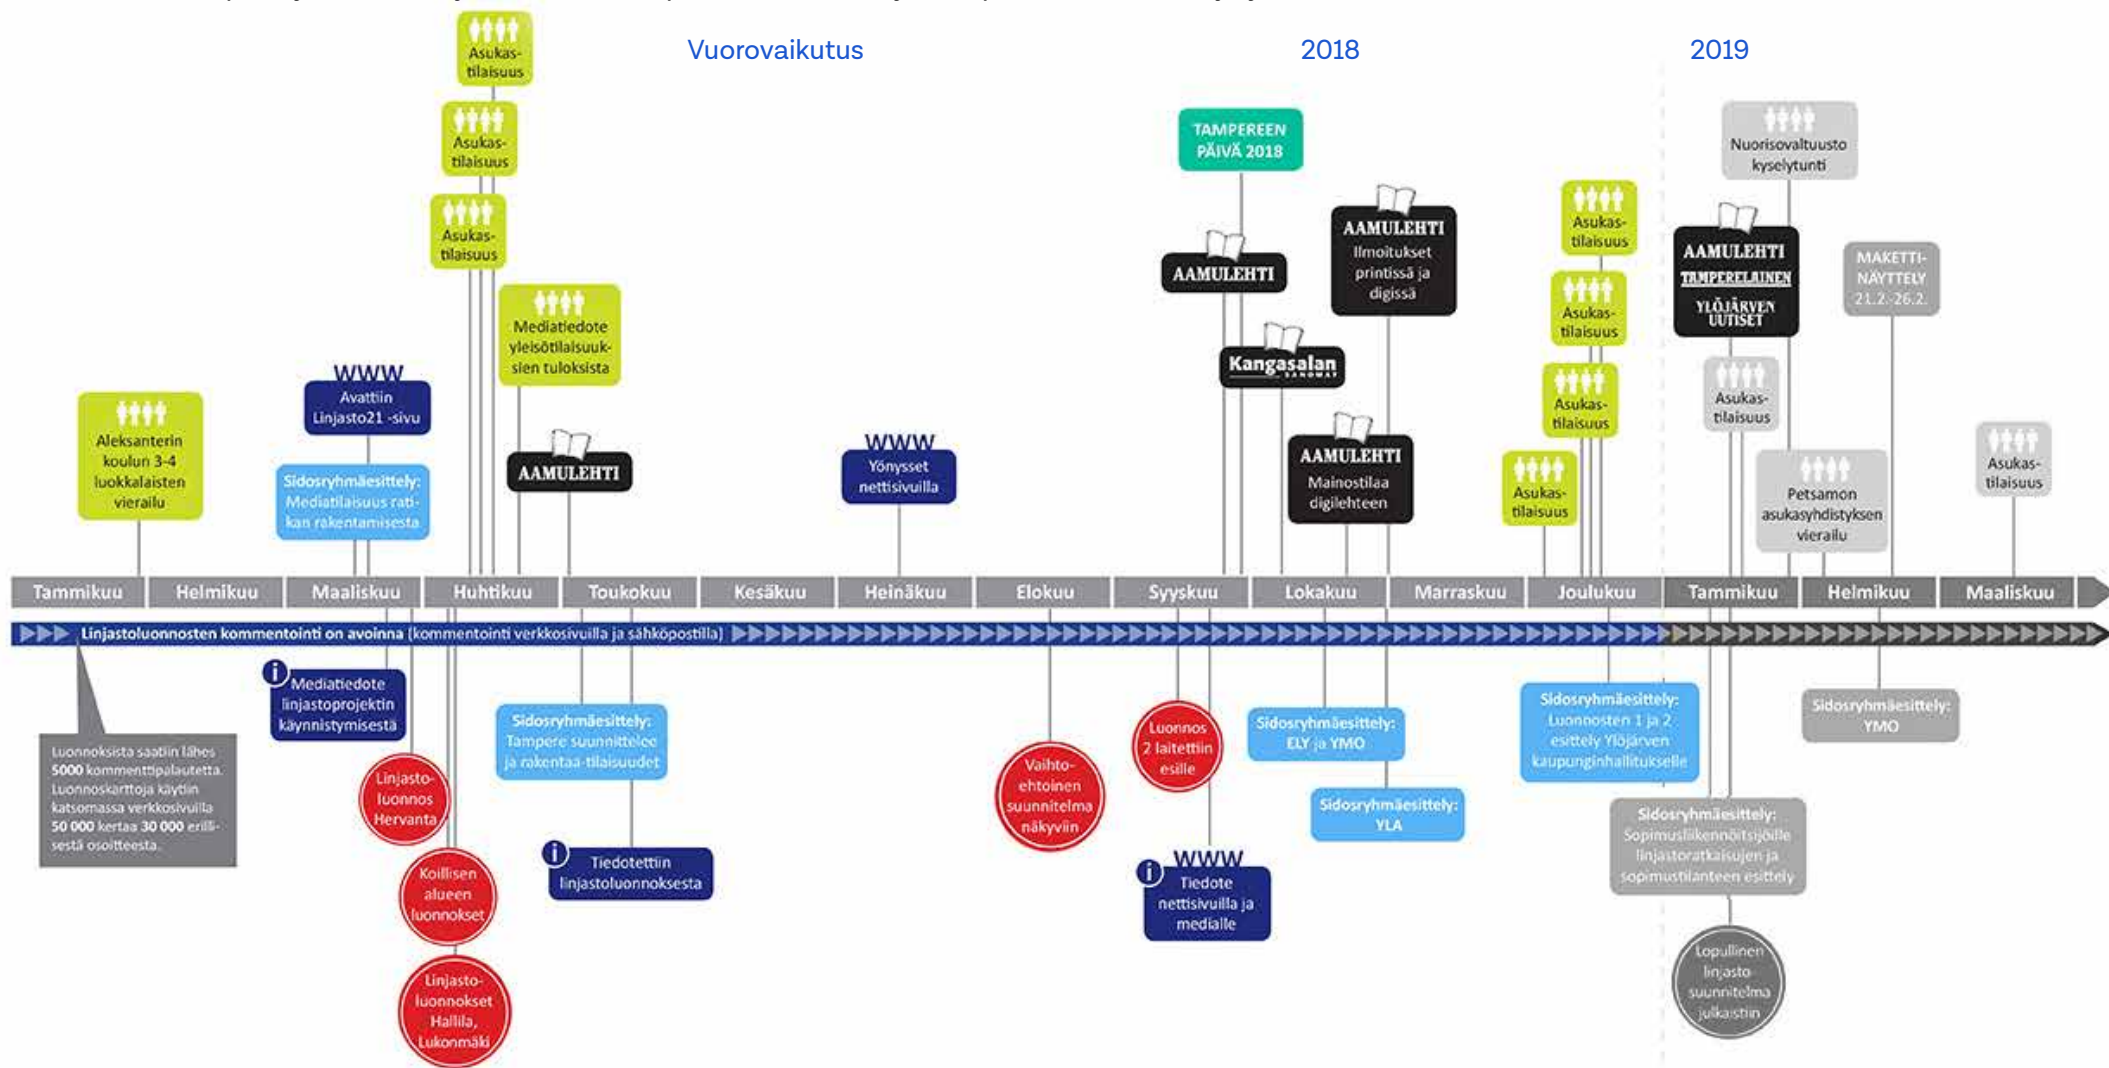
Vuorovaikutus

2018

2019

Asukastilaisuus

Asukastilaisuus

Asukastilaisuus

Mediatiedote yleisötilaisuuksien tuloksista

Aleksanterin koulun 3-4 luokkalaisten vierailu

WWW
Avattiin Linjasto21 -sivu

Sidosryhmäesittely: Mediatilaisuus ratikan rakentamisesta

AAMULEHTI

WWW
Yönysset nettisivuilla

TAMPEREEN PÄIVÄ 2018

AAMULEHTI

AAMULEHTI
Ilmoitukset printissä ja digissä

Kangasalan SANOMAT

AAMULEHTI
Mainostilaa digilehteen

Asukastilaisuus

Asukastilaisuus

Asukastilaisuus

Asukastilaisuus

Nuorisovaltuusto kyselytunti

AAMULEHTI
TAMPERELAINEN
YLÖJÄRVEN UUTISET

MAKETTINÄYTTELY 21.2.-26.2.

Asukastilaisuus

Petsamon asukasyhdistyksen vierailu

Asukastilaisuus

| Tammikuu | Helmikuu | Maaliskuu | Huhtikuu | Toukokuu | Kesäkuu | Heinäkuu | Elokuu | Syyskuu | Lokakuu | Marraskuu | Joulukuu | Tammikuu | Helmikuu | Maaliskuu |
|---|---|---|---|---|---|---|---|---|---|---|---|---|---|---|

Linjastoluonnosten kommentointi on avoinna (kommentointi verkkosivuilla ja sähköpostilla)

Luonnoksista saatiin lähes 5000 kommenttipalautetta. Luonnoskarttoja käytiin katsomassa verkkosivuilla 50 000 kertaa 30 000 erillisestä osoitteesta.

i Mediatiedote linjastoprojektin käynnistymisestä

Linjastoluonnos Hervanta

Koillisen alueen luonnokset

Linjastoluonnokset Hallila, Lukonmäki

Sidosryhmäesittely: Tampere suunnittelee ja rakentaa-tilaisuudet

i Tiedotettiin linjastoluonnoksesta

Vaihtoehtoinen suunnitelma näkyviin

Luonnos 2 laitettiin esille

WWW
i Tiedote nettisivuilla ja medialle

Sidosryhmäesittely: ELY ja YMO

Sidosryhmäesittely: YLA

Sidosryhmäesittely: Luonnosten 1 ja 2 esittely Ylöjärven kaupunginhallitukselle

Sidosryhmäesittely: YMO

Sidosryhmäesittely: Sopimusliikennöitsijöille linjastoratkaisujen ja sopimustilanteen esittely

Lopullinen linjastosuunnitelma julkaistiin